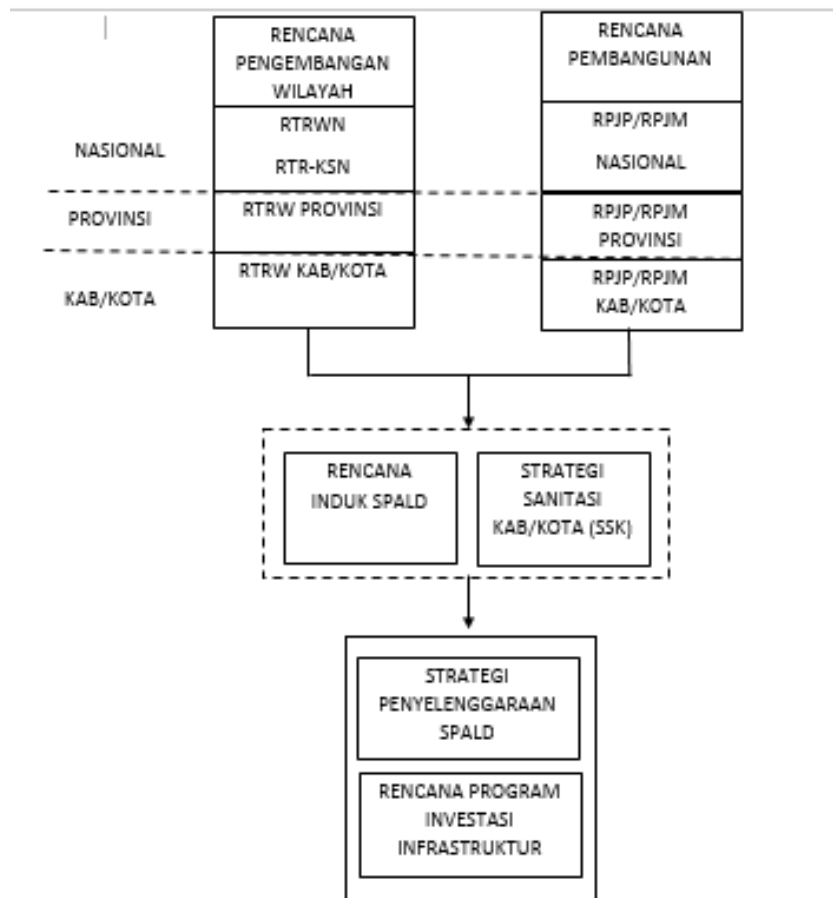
RENCANA PENGEMBANGAN WILAYAH

RENCANA PEMBANGUNAN

NASIONAL

RTRWN

RTR-KSN

RPJP/RPJM NASIONAL

PROVINSI

RTRW PROVINSI

RPJP/RPJM PROVINSI

KAB/KOTA

RTRW KAB/KOTA

RPJP/RPJM KAB/KOTA

RENCANA INDUK SPALD

STRATEGI SANITASI KAB/KOTA (SSK)

STRATEGI PENYELENGGARAAN SPALD

RENCANA PROGRAM INVESTASI INFRASTRUKTUR